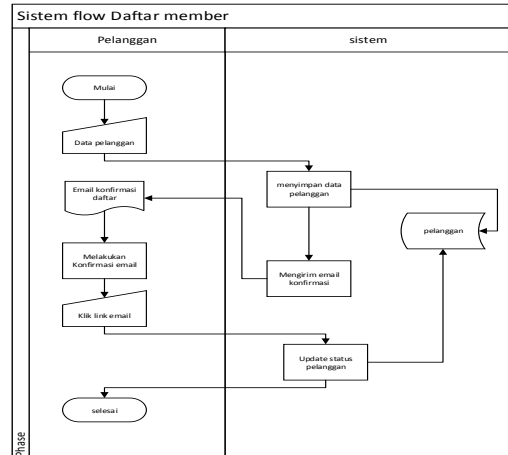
Sistem flow Daftar member

Pelanggan

sistem

Mulai

Data pelanggan

menyimpan data pelanggan

Email konfirmasi daftar

pelanggan

Melakukan Konfirmasi email

Mengirim email konfirmasi

Klik link email

Update status pelanggan

selesai

Phase